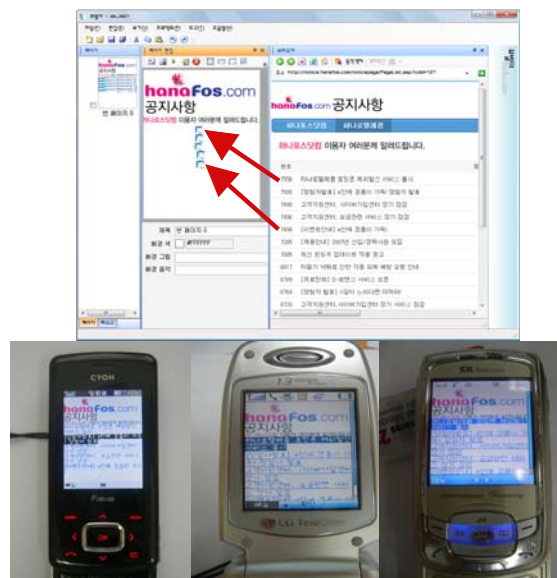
hanaFos.com 공지사항

하나로드림 이용자 여러분께 알려드립니다.

제목 빈 페이지 0

배경 색 #FFFFFF

배경 그림

배경 음악

hanaFos.com 공지사항

하나로스딘 하나로벅스

하나로드림 이용자 여러분께 알려드립니다.

CYON

OK

hanaFos.com 공지사항

LG TELECOM

hanaFos.com 공지사항

SK

hanaFos.com 공지사항